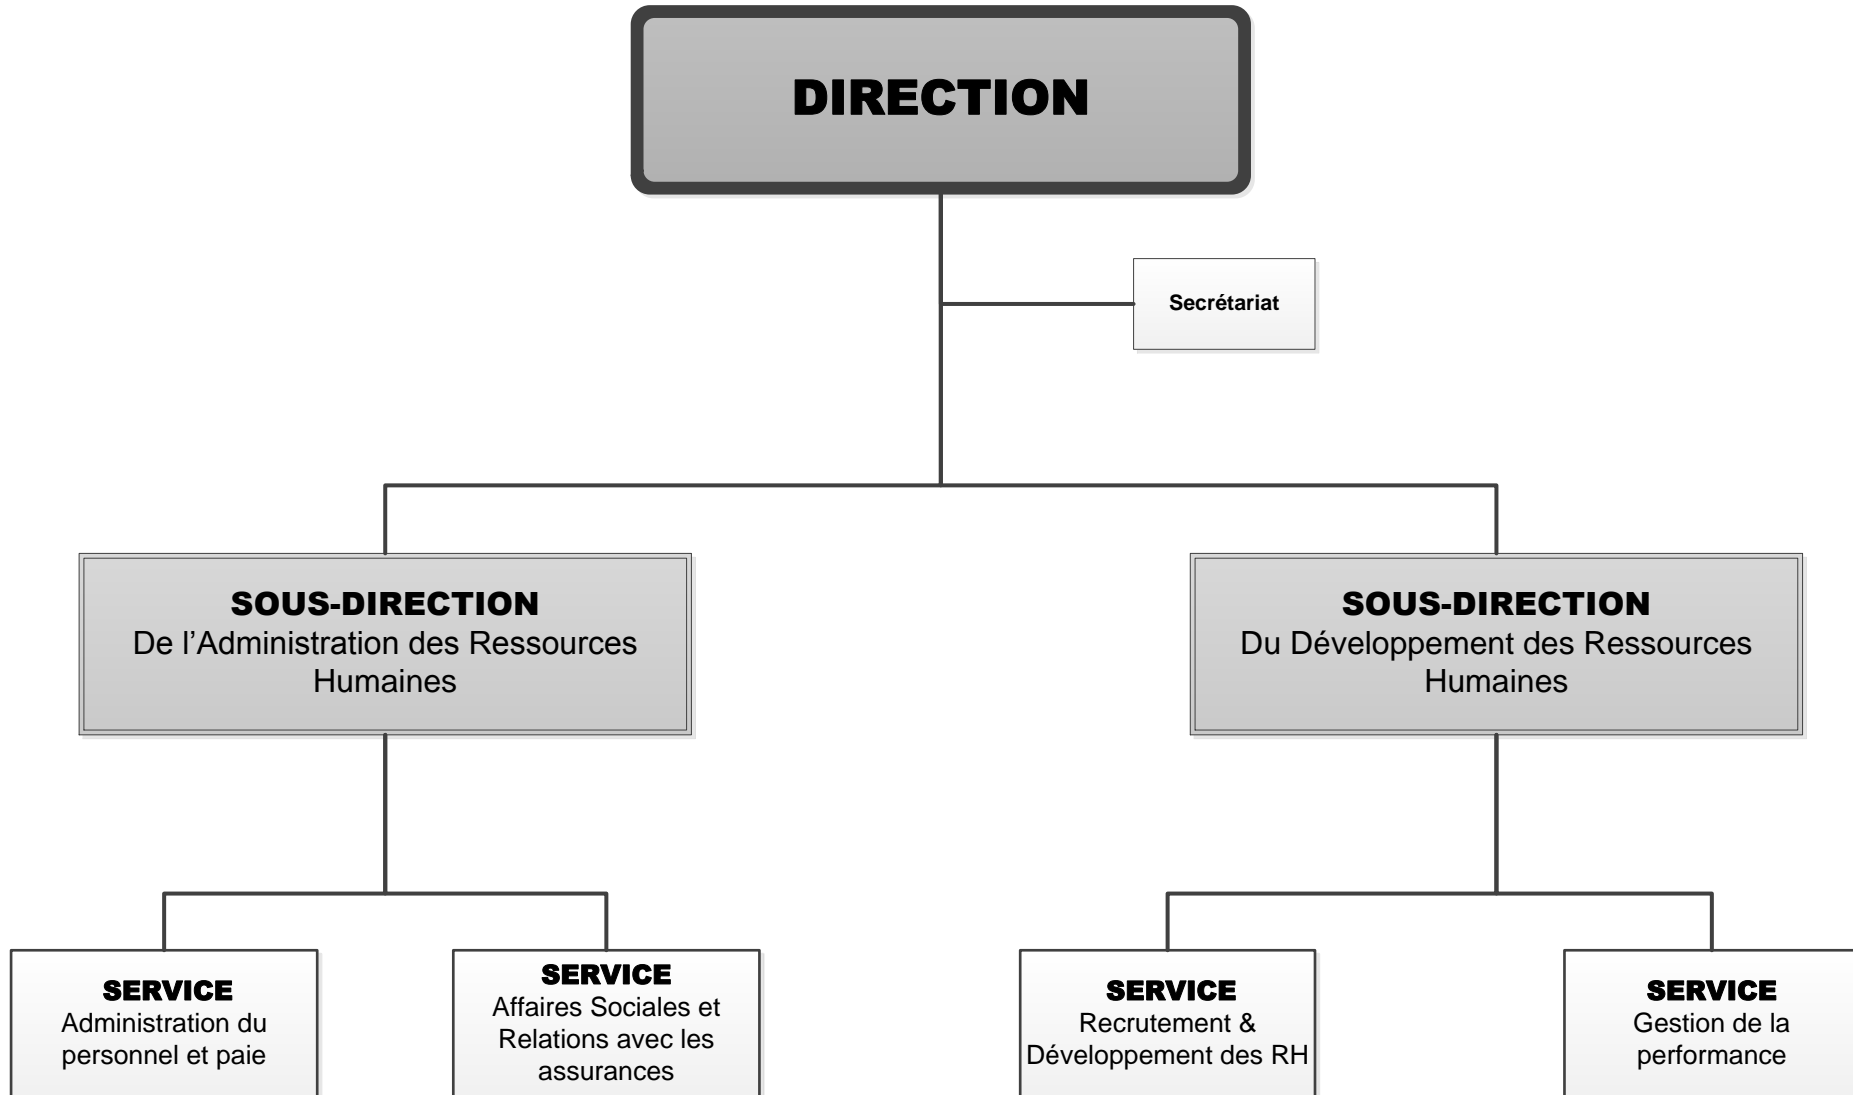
DIRECTION

Secrétariat

SOUS-DIRECTION
De l’Administration des Ressources Humaines

SOUS-DIRECTION
Du Développement des Ressources Humaines

SERVICE
Administration du personnel et paie

SERVICE
Affaires Sociales et Relations avec les assurances

SERVICE
Recrutement & Développement des RH

SERVICE
Gestion de la performance